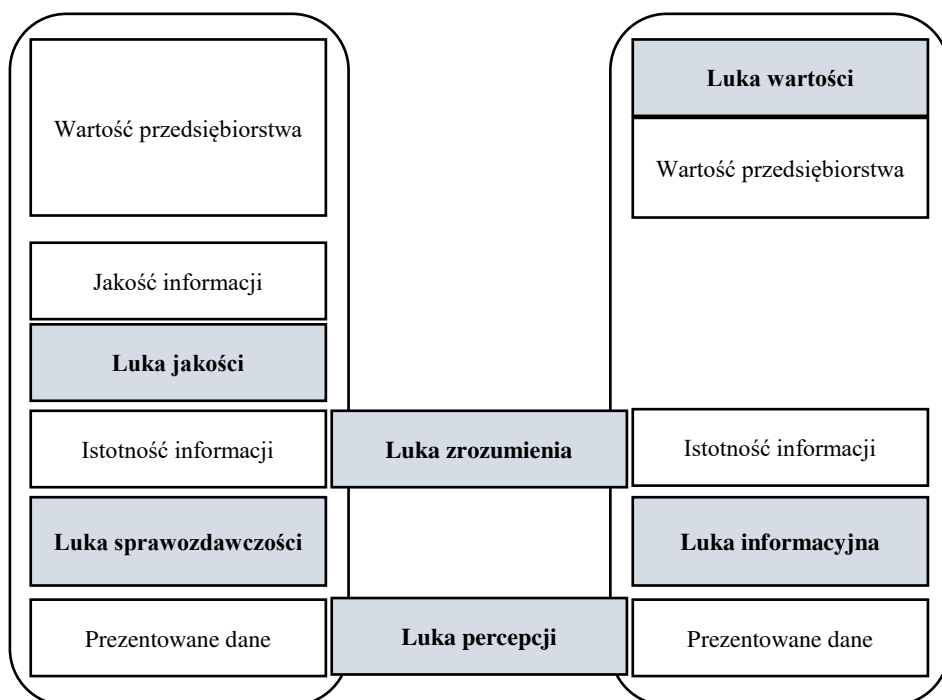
Wartość przedsiębiorstwa

Jakość informacji

Luka jakości

Istotność informacji

Luka sprawozdawczości

Prezentowane dane

Luka zrozumienia

Luka percepcji

Luka wartości

Wartość przedsiębiorstwa

Istotność informacji

Luka informacyjna

Prezentowane dane